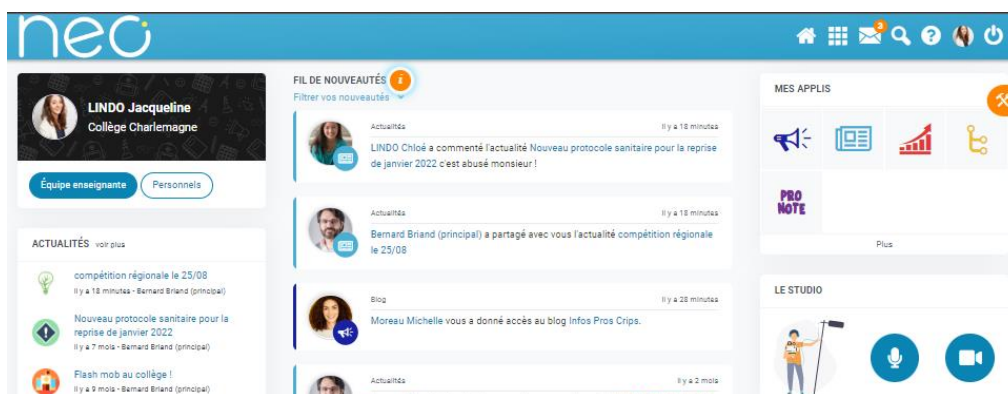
neo

3

LINDO Jacqueline
Collège Charlemagne

Équipe enseignante
Personnels

ACTUALITÉS voir plus

compétition régionale le 25/08
Il y a 18 minutes - Bernard Briand (principal)

Nouveau protocole sanitaire pour la reprise de janvier 2022
Il y a 7 mois - Bernard Briand (principal)

Flash mob au collège !
Il y a 9 mois - Bernard Briand (principal)

FIL DE NOUVEAUTÉS
Filtrer vos nouveautés

Actualités
Il y a 18 minutes
LINDO Chloé a commenté l'actualité Nouveau protocole sanitaire pour la reprise de janvier 2022 c'est abusé monsieur !

Actualités
Il y a 18 minutes
Bernard Briand (principal) a partagé avec vous l'actualité compétition régionale le 25/08

Blog
Il y a 28 minutes
Moreau Michelle vous a donné accès au blog Infos Pros Crips.

Actualités
Il y a 2 mois

MES APPLIS

PRO NOTE

Plus

LE STUDIO